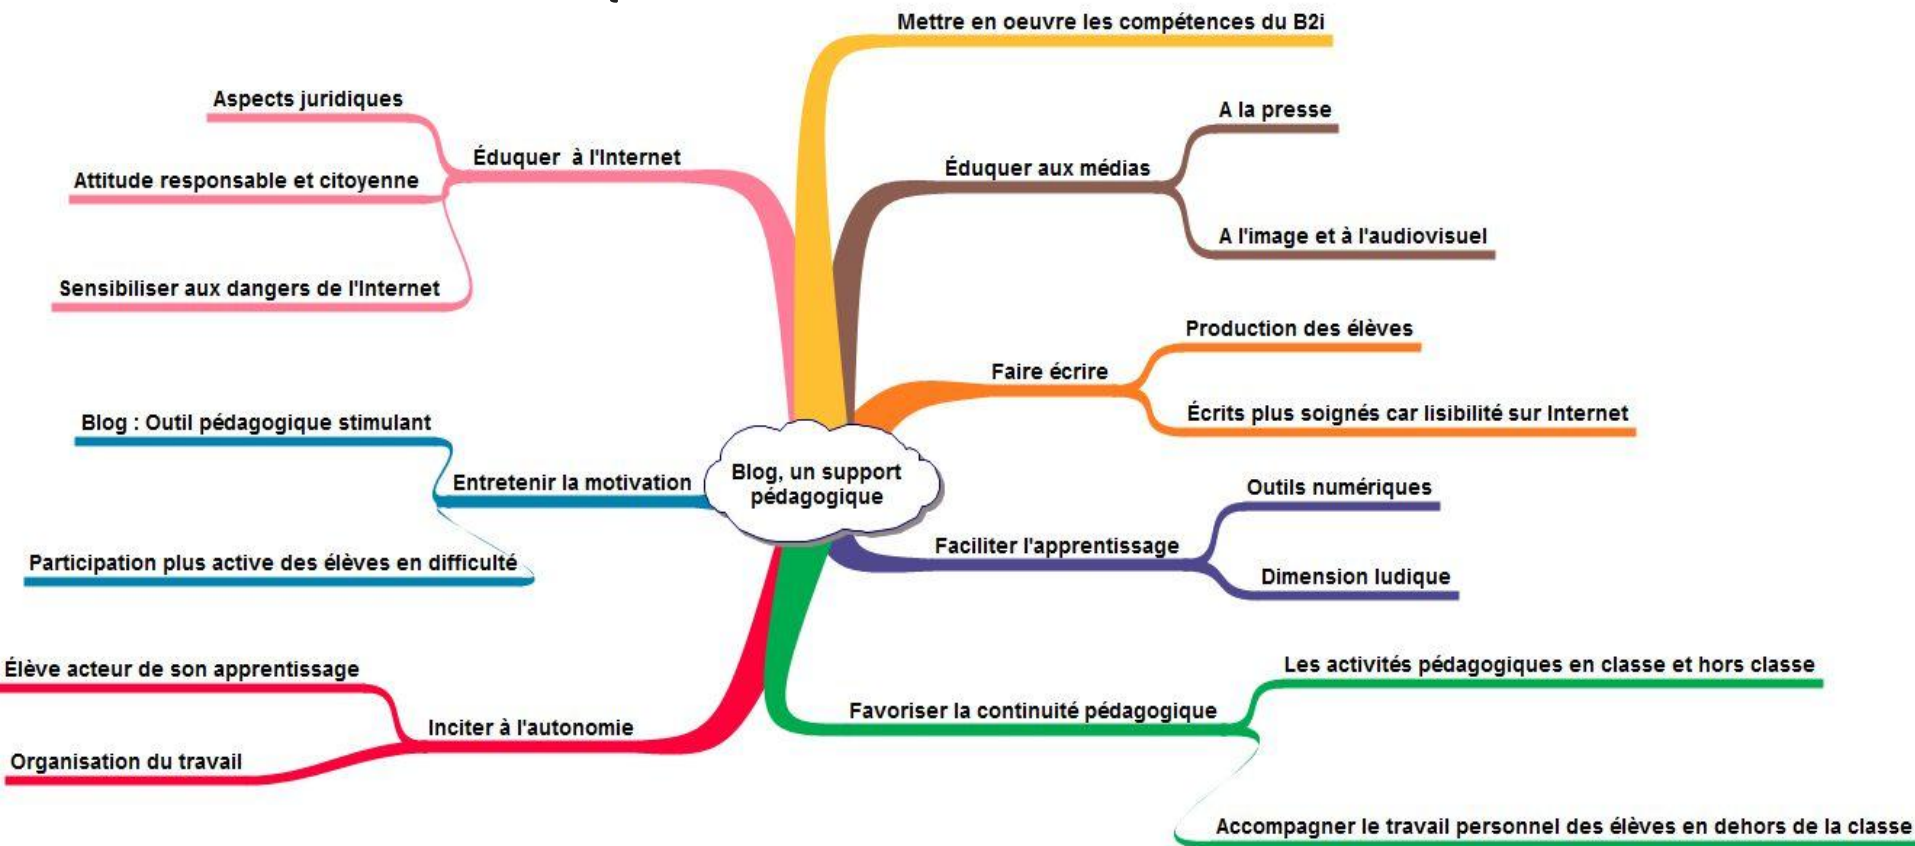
Blog, un support pédagogique

Mettre en oeuvre les compétences du B2i

Éduquer aux médias
A la presse
A l'image et à l'audiovisuel

Faire écrire
Production des élèves
Écrits plus soignés car lisibilité sur Internet

Faciliter l'apprentissage
Outils numériques
Dimension ludique

Favoriser la continuité pédagogique
Les activités pédagogiques en classe et hors classe
Accompagner le travail personnel des élèves en dehors de la classe

Éduquer à l'Internet
Aspects juridiques
Attitude responsable et citoyenne
Sensibiliser aux dangers de l'Internet

Entretenir la motivation
Blog : Outil pédagogique stimulant
Participation plus active des élèves en difficulté

Inciter à l'autonomie
Élève acteur de son apprentissage
Organisation du travail